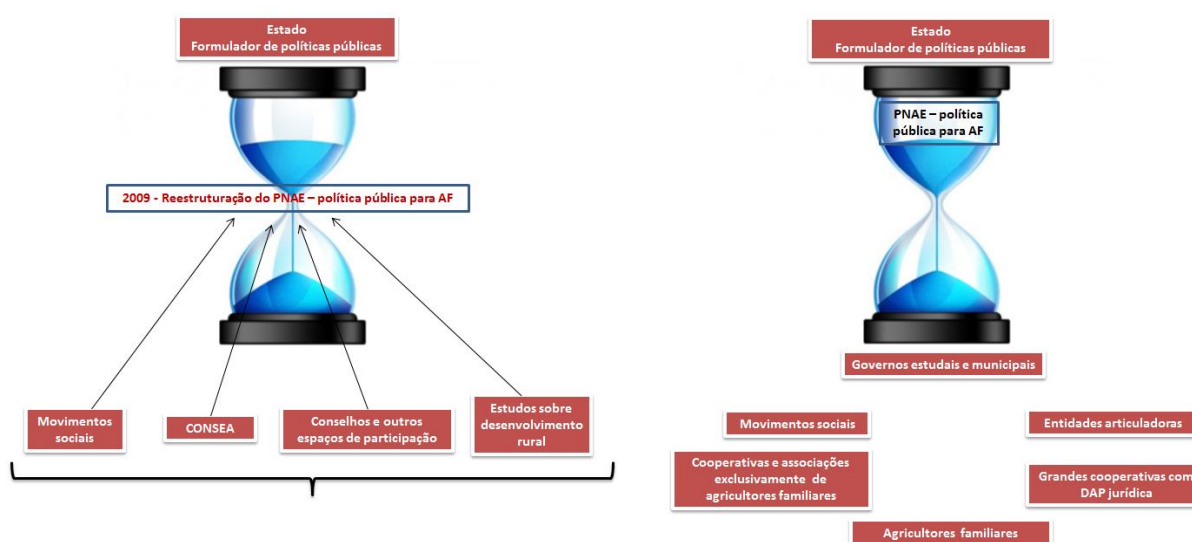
Estado
Formulador de políticas públicas

2009 - Reestruturação do PNAE – política pública para AF

Movimentos sociais

CONSEA

Conselhos e outros espaços de participação

Estudos sobre desenvolvimento rural

Estado
Formulador de políticas públicas

PNAE – política pública para AF

Governos estudais e municipais

Movimentos sociais

Entidades articuladoras

Cooperativas e associações exclusivamente de agricultores familiares

Grandes cooperativas com DAP jurídica

Agricultores familiares